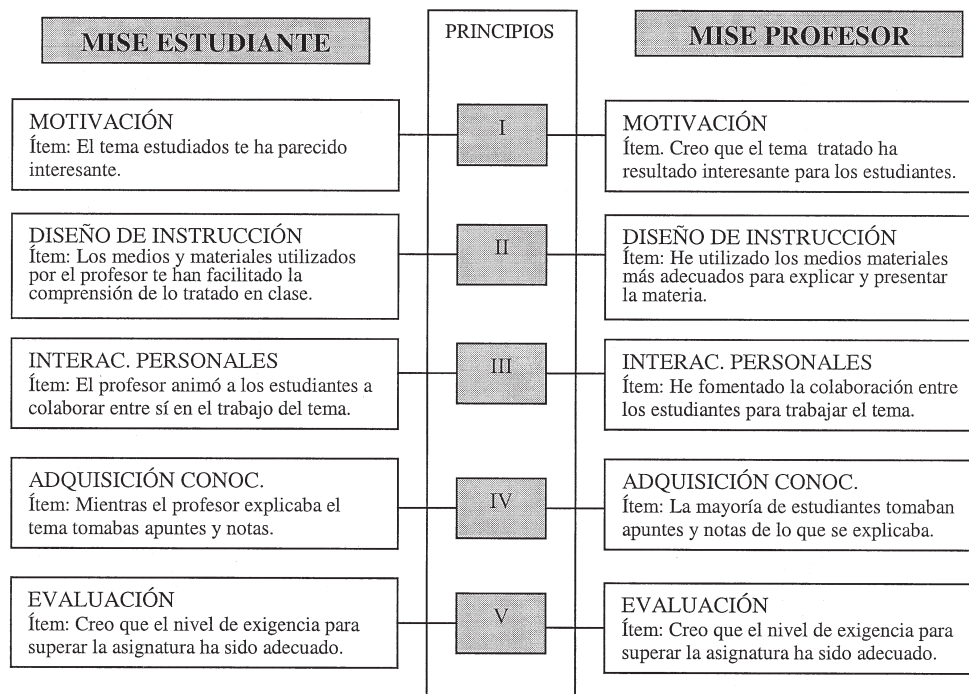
MISE ESTUDIANTE

PRINCIPIOS

MISE PROFESOR

MOTIVACIÓN
Ítem: El tema estudiados te ha parecido interesante.

I

MOTIVACIÓN
Ítem. Creo que el tema tratado ha resultado interesante para los estudiantes.

DISEÑO DE INSTRUCCIÓN
Ítem: Los medios y materiales utilizados por el profesor te han facilitado la comprensión de lo tratado en clase.

II

DISEÑO DE INSTRUCCIÓN
Ítem: He utilizado los medios materiales más adecuados para explicar y presentar la materia.

INTERAC. PERSONALES
Ítem: El profesor animó a los estudiantes a colaborar entre sí en el trabajo del tema.

III

INTERAC. PERSONALES
Ítem: He fomentado la colaboración entre los estudiantes para trabajar el tema.

ADQUISICIÓN CONOC.
Ítem: Mientras el profesor explicaba el tema tomabas apuntes y notas.

IV

ADQUISICIÓN CONOC.
Ítem: La mayoría de estudiantes tomaban apuntes y notas de lo que se explicaba.

EVALUACIÓN
Ítem: Creo que el nivel de exigencia para superar la asignatura ha sido adecuado.

V

EVALUACIÓN
Ítem: Creo que el nivel de exigencia para superar la asignatura ha sido adecuado.